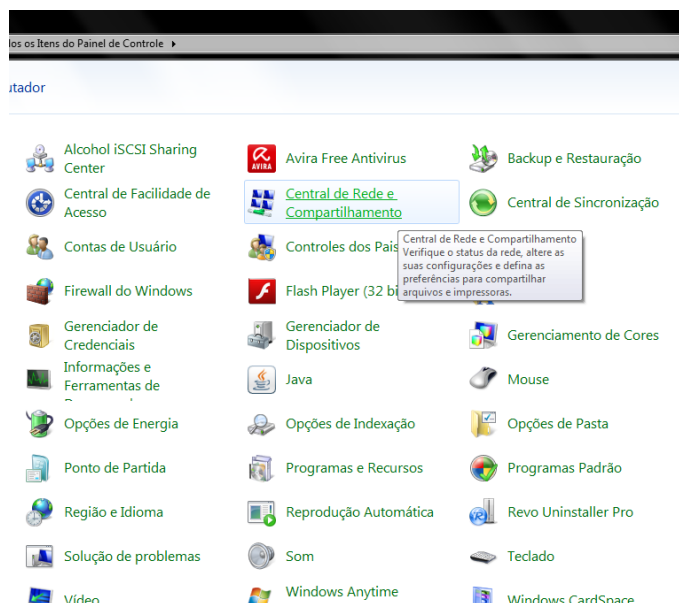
los os Itens do Painel de Controle ▸

utador

Alcohol iSCSI Sharing Center

Avira Free Antivirus

Backup e Restauração

Central de Facilidade de Acesso

Central de Rede e Compartilhamento

Central de Sincronização

Contas de Usuário

Controles dos Pais

Central de Rede e Compartilhamento
Verifique o status da rede, altere as suas configurações e defina as preferências para compartilhar arquivos e impressoras.

Firewall do Windows

Flash Player (32 bi

Gerenciador de Credenciais

Gerenciador de Dispositivos

Gerenciamento de Cores

Informações e Ferramentas de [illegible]

Java

Mouse

Opções de Energia

Opções de Indexação

Opções de Pasta

Ponto de Partida

Programas e Recursos

Programas Padrão

Região e Idioma

Reprodução Automática

Revo Uninstaller Pro

Solução de problemas

Som

Teclado

Vídeo

Windows Anytime

Windows CardSpace